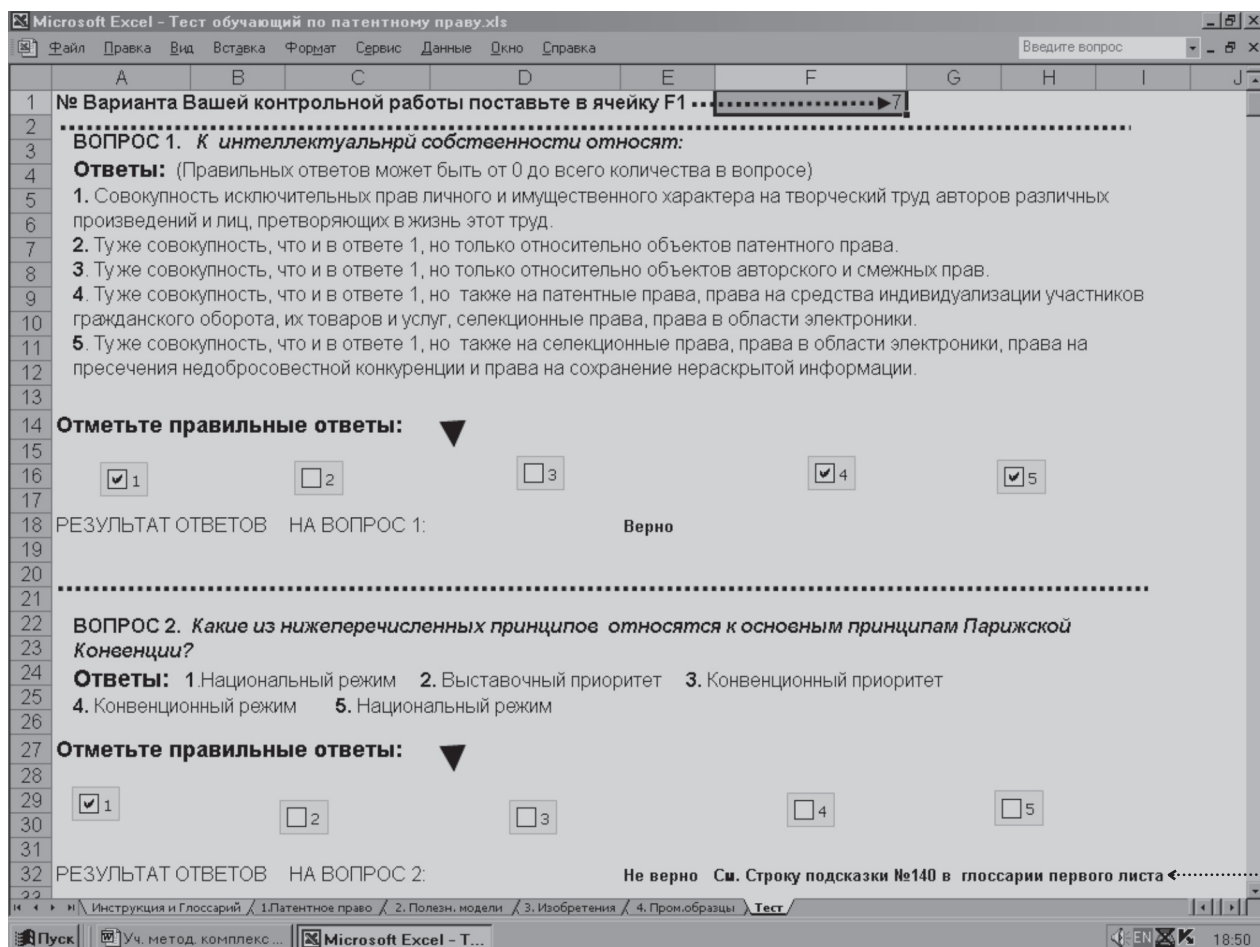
Microsoft Excel - Тест обучающий по патентному праву.xls
Файл Правка Вид Вставка Формат Сервис Данные Окно Справка
Введите вопрос

| | A | B | C | D | E | F | G | H | I | J |
|---|---|---|---|---|---|---|---|---|---|---|

1 № Варианта Вашей контрольной работы поставьте в ячейку F1 7
2
3 ВОПРОС 1. К интеллектуальнрй собственности относят:
4 Ответы: (Правильных ответов может быть от 0 до всего количества в вопросе)
5 1. Совокупность исключительных прав личного и имущественного характера на творческий труд авторов различных
6 произведений и лиц, претворяющих в жизнь этот труд.
7 2. Ту же совокупность, что и в ответе 1, но только относительно объектов патентного права.
8 3. Ту же совокупность, что и в ответе 1, но только относительно объектов авторского и смежных прав.
9 4. Ту же совокупность, что и в ответе 1, но также на патентные права, права на средства индивидуализации участников
10 гражданского оборота, их товаров и услуг, селекционные права, права в области электроники.
11 5. Ту же совокупность, что и в ответе 1, но также на селекционные права, права в области электроники, права на
12 пресечения недобросовестной конкуренции и права на сохранение нераскрытой информации.
13
14 Отметьте правильные ответы:
15
16 1 2 3 4 5
17
18 РЕЗУЛЬТАТ ОТВЕТОВ НА ВОПРОС 1: Верно
19
20
21
22 ВОПРОС 2. Какие из нижеперечисленных принципов относятся к основным принципам Парижской
23 Конвенции?
24 Ответы: 1.Национальный режим 2. Выставочный приоритет 3. Конвенционный приоритет
25 4. Конвенционный режим 5. Национальный режим
26
27 Отметьте правильные ответы:
28
29 1
30 2 3 4 5
31
32 РЕЗУЛЬТАТ ОТВЕТОВ НА ВОПРОС 2: Не верно См. Строку подсказки №140 в глоссарии первого листа
33

Инструкция и Глоссарий / 1.Патентное право / 2. Полезн. модели / 3. Изобретения / 4. Пром.образцы / Тест /

Пуск Уч. метод. комплекс ... Microsoft Excel - Т... EN 18:50